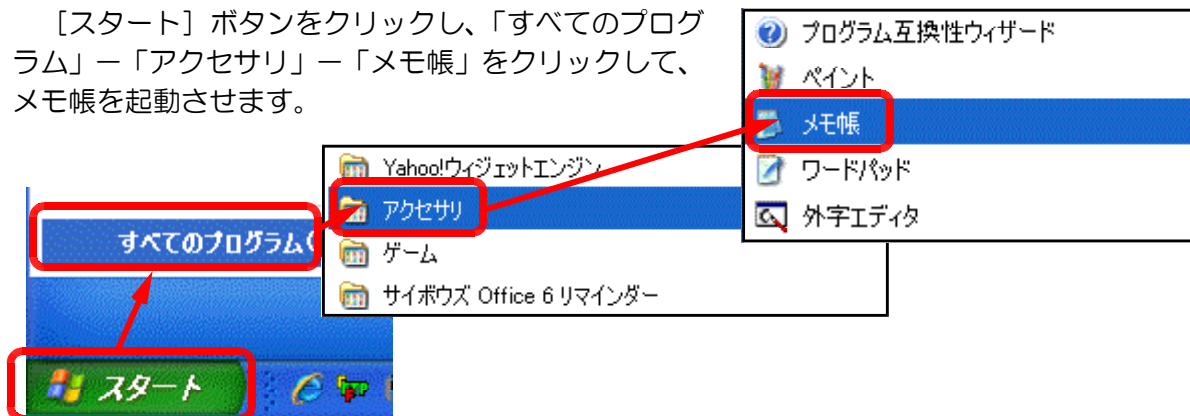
［スタート］ボタンをクリックし、「すべてのプログラム」－「アクセサリ」－「メモ帳」をクリックして、メモ帳を起動させます。

プログラム互換性ウィザード
ペイント
メモ帳
ワードパッド
外字エディタ

Yahoo!ウィジェットエンジン
アクセサリ
ゲーム
サイボウズ Office 6 リマインダー

すべてのプログラム

スタート